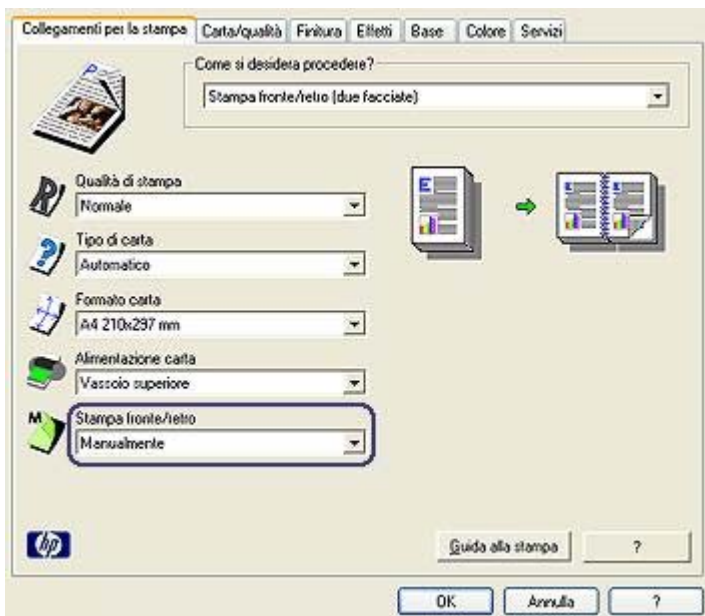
Collegamenti per la stampa | Carta/qualità | Finitura | Effetti | Base | Colore | Servizi

Come si desidera procedere?

Stampa fronte/retro (due facciate)

Qualità di stampa
Normale

Tipo di carta
Automatico

Formato carta
A4 210x297 mm

Alimentazione carta
Vassoio superiore

Stampa fronte/retro
Manualmente

Guida alla stampa

?

OK

Annulla

?